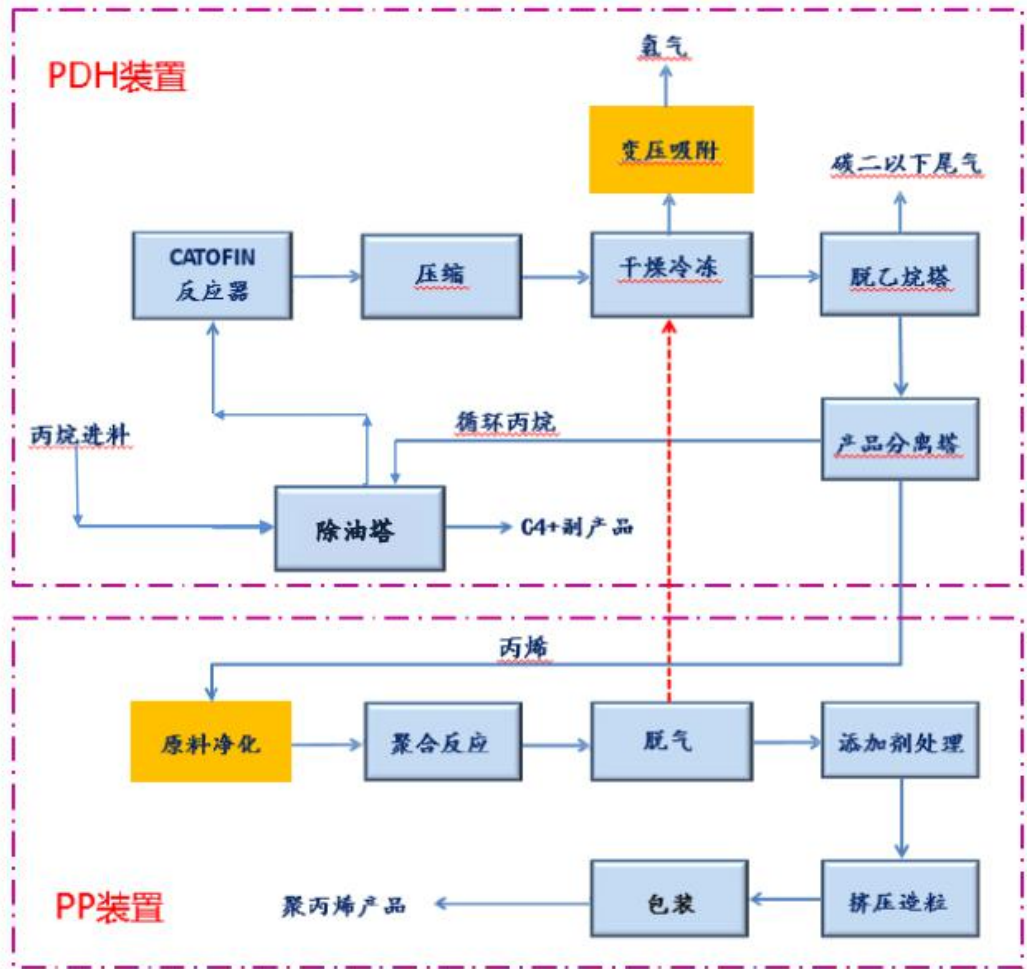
PDH装置

氢气

变压吸附

碳二以下尾气

CATOFIN
反应器

压缩

干燥冷冻

脱乙烷塔

丙烷进料

循环丙烷

产品分离塔

除油塔

C4+副产品

丙烯

原料净化

聚合反应

脱气

添加剂处理

PP装置

聚丙烯产品

包装

挤压造粒